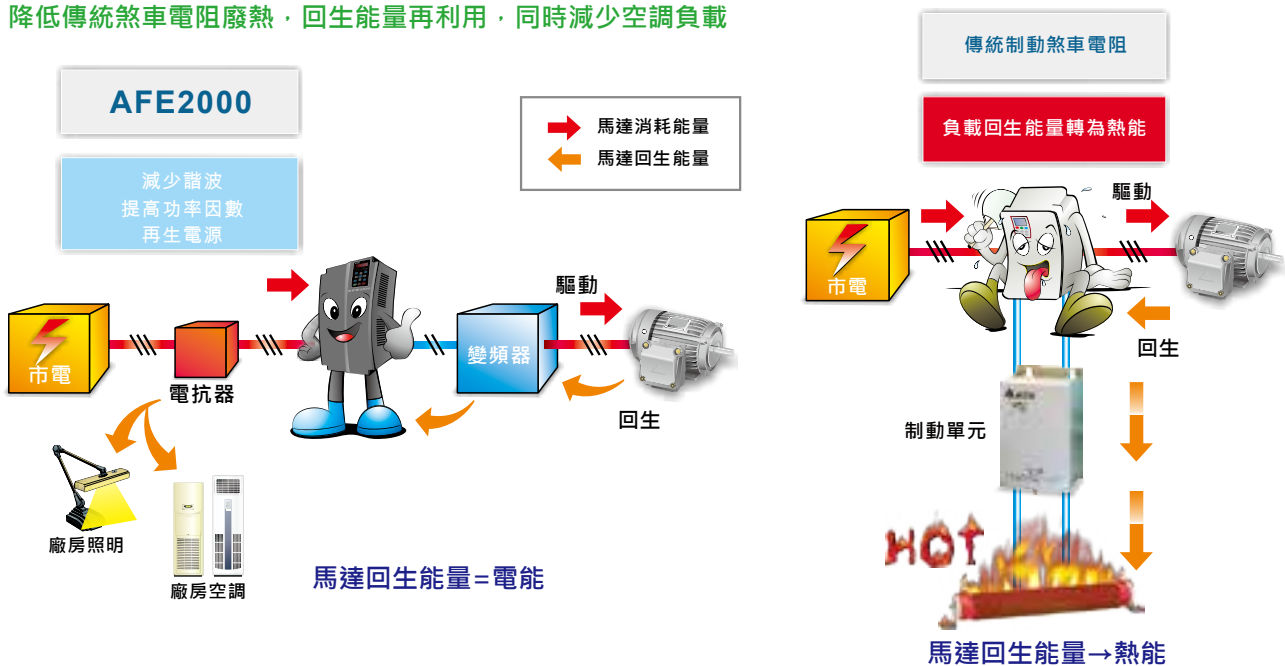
降低傳統煞車電阻廢熱，回生能量再利用，同時減少空調負載

AFE2000

減少諧波
提高功率因數
再生電源

馬達消耗能量
馬達回生能量

市電

電抗器

變頻器

驅動

回生

廠房照明

廠房空調

馬達回生能量=電能

傳統制動煞車電阻

負載回生能量轉為熱能

市電

驅動

回生

制動單元

HOT

馬達回生能量→熱能